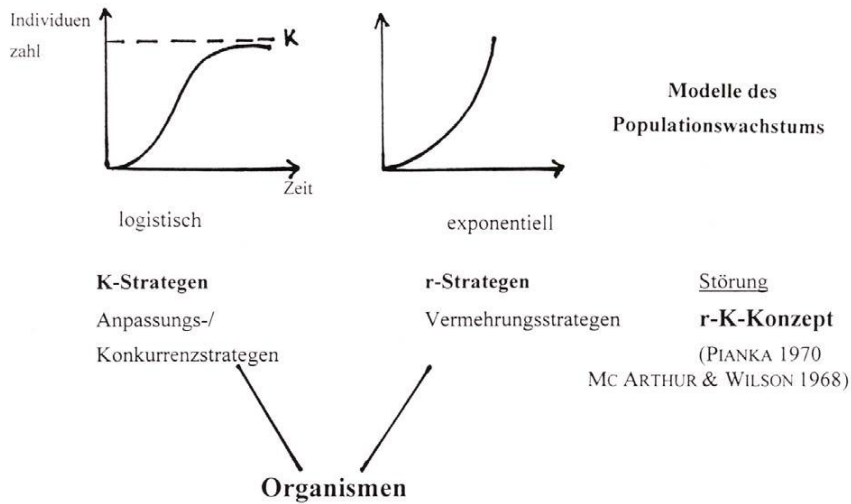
Individuen zahl

K

Zeit

logistisch

exponentiell

Modelle des Populationswachstums

K-Strategen
Anpassungs-/
Konkurrenzstrategen

r-Strategen
Vermehrungsstrategen

Störung
r-K-Konzept
(PIANKA 1970
MC ARTHUR & WILSON 1968)

Organismen